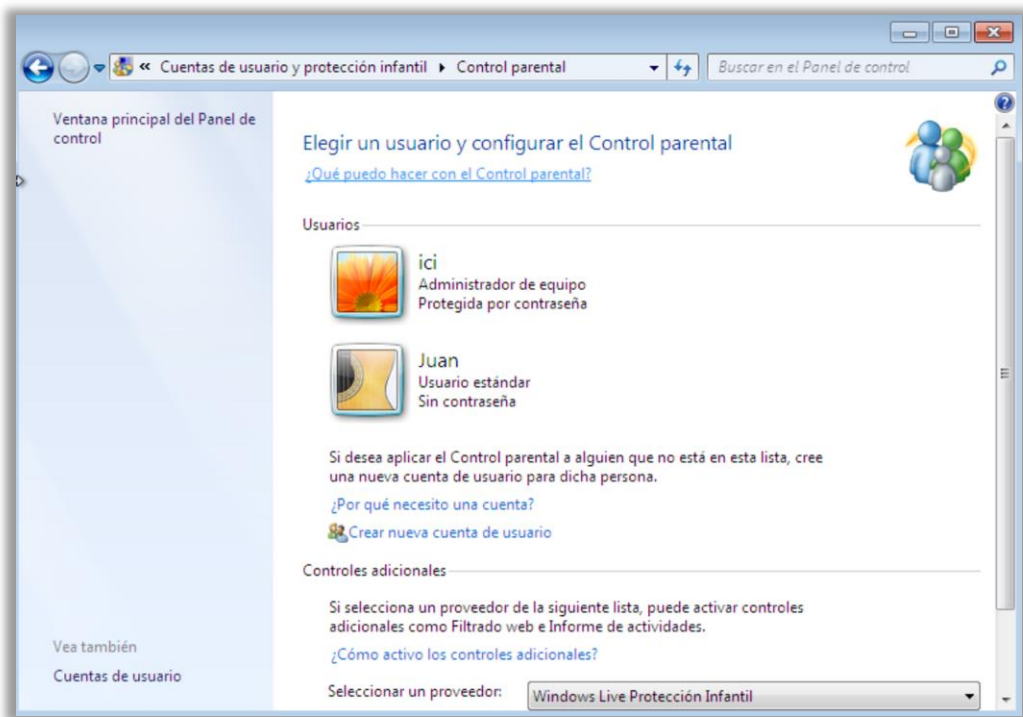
« Cuentas de usuario y protección infantil ▸ Control parental

Buscar en el Panel de control

Ventana principal del Panel de control

Elegir un usuario y configurar el Control parental

¿Qué puedo hacer con el Control parental?

Usuarios

ici
Administrador de equipo
Protegida por contraseña

Juan
Usuario estándar
Sin contraseña

Si desea aplicar el Control parental a alguien que no está en esta lista, cree una nueva cuenta de usuario para dicha persona.

¿Por qué necesito una cuenta?

Crear nueva cuenta de usuario

Controles adicionales

Si selecciona un proveedor de la siguiente lista, puede activar controles adicionales como Filtrado web e Informe de actividades.

¿Cómo activo los controles adicionales?

Seleccionar un proveedor: Windows Live Protección Infantil

Vea también

Cuentas de usuario